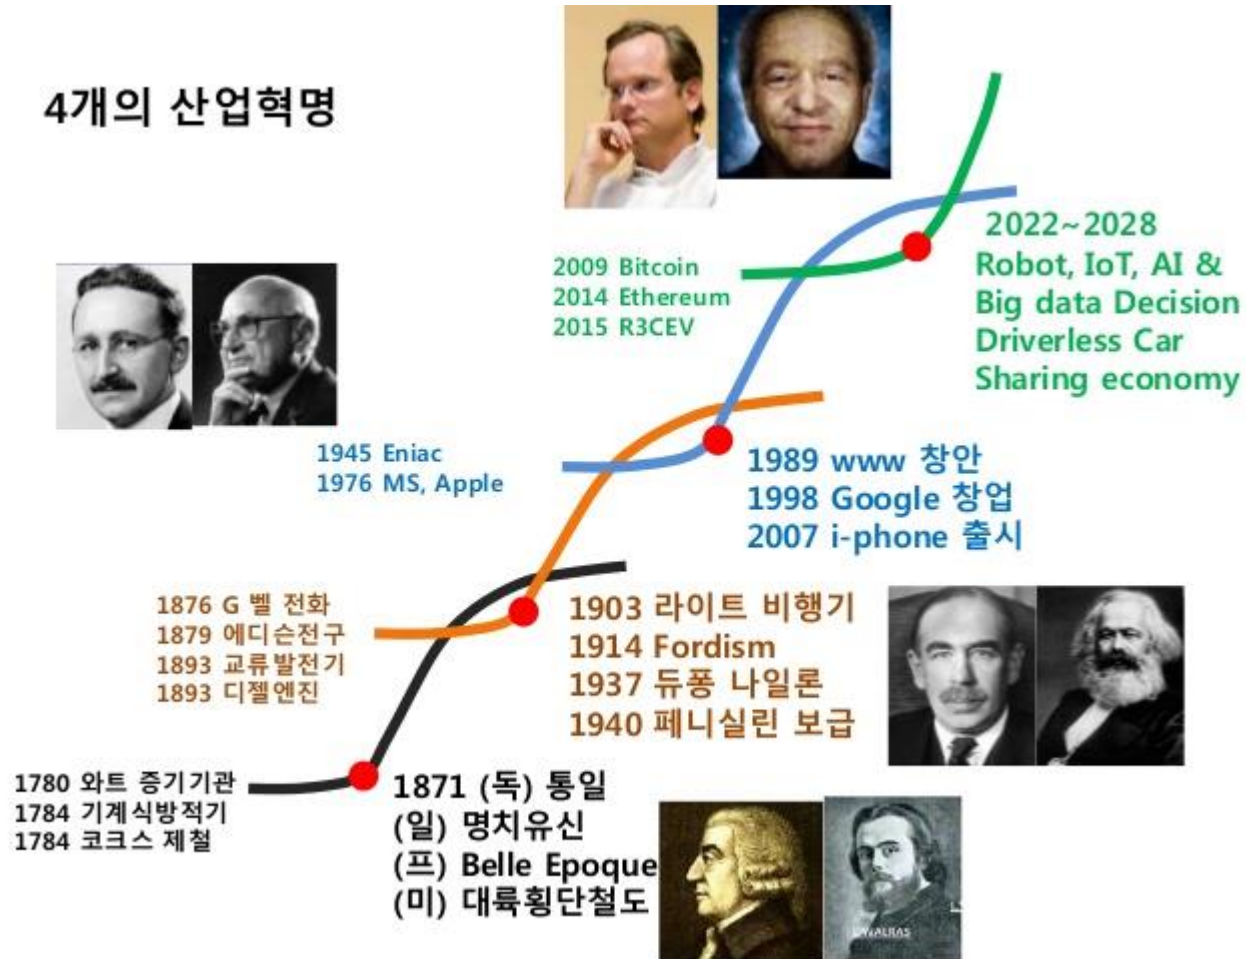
4개의 산업혁명

2009 Bitcoin
2014 Ethereum
2015 R3CEV

2022~2028
Robot, IoT, AI &
Big data Decision
Driverless Car
Sharing economy

1945 Eniac
1976 MS, Apple

1989 www 창안
1998 Google 창업
2007 i-phone 출시

1876 G 벨 전화
1879 에디슨전구
1893 교류발전기
1893 디젤엔진

1903 라이트 비행기
1914 Fordism
1937 듀퐁 나일론
1940 페니실린 보급

1780 와트 증기기관
1784 기계식방적기
1784 코크스 제철

1871 (독) 통일
(일) 명치유신
(프) Belle Epoque
(미) 대륙횡단철도

WALRAS